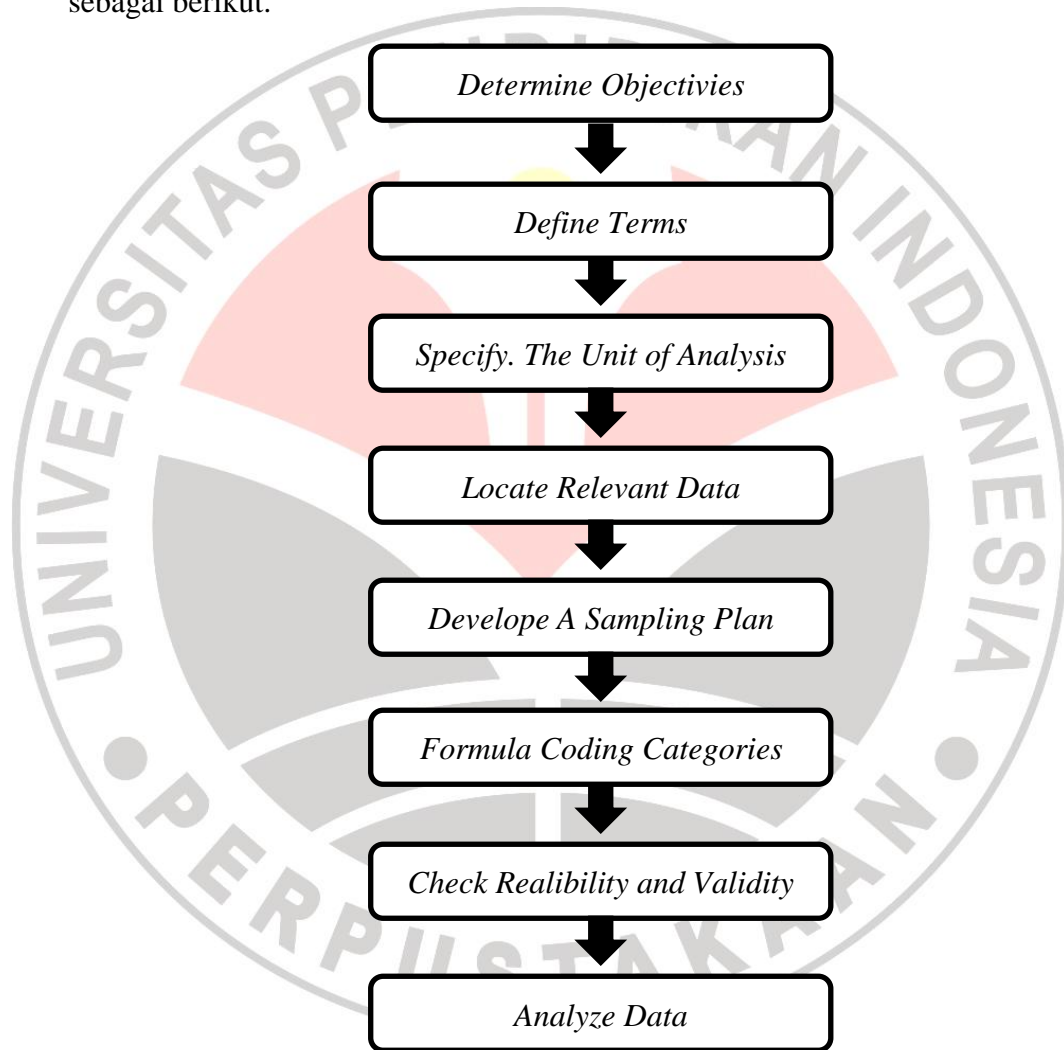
sebagai berikut:

Determine Objectivies

Define Terms

Specify. The Unit of Analysis

Locate Relevant Data

Develope A Sampling Plan

Formula Coding Categories

Check Realibility and Validity

Analyze Data

UNIVERSITAS PENDIDIKAN INDONESIA
PERPUSTAKAAN